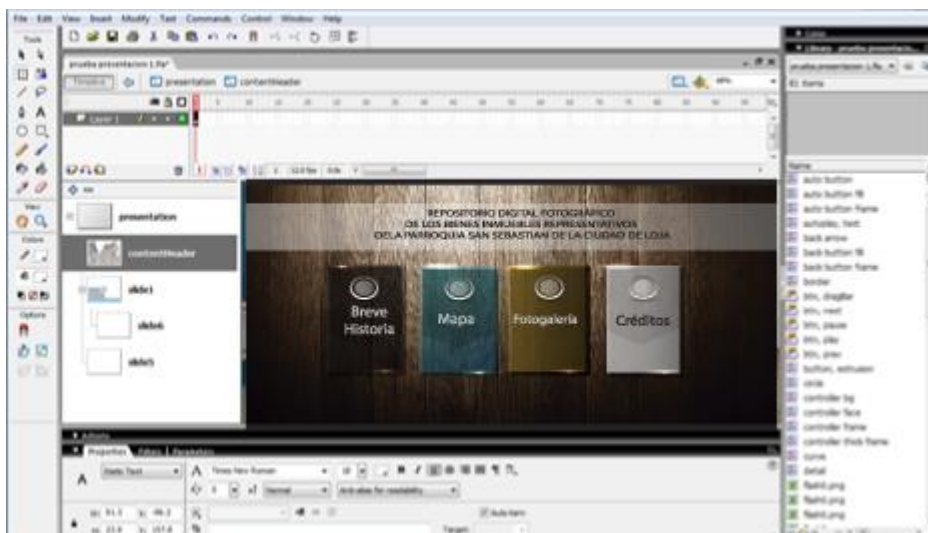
File Edit View Insert Modify Text Commands Control Window Help

Tools

prueba presentacion 1.fla*

Timeline presentation contentHeader

Layer 1

View

Colors

Options

presentation

contentHeader

slide1

slide6

slide5

REPOSITORIO DIGITAL FOTOGRÁFICO
DE LOS BIENES INMUEBLES REPRESENTATIVOS
DE LA PARROQUIA SAN SEBASTIÁN DE LA CIUDAD DE LOJA

Breve Historia

Mapa

Fotogalería

Créditos

Actions

Properties Filters Parameters

Static Text

A Times New Roman

Normal

Anti-alias for readability

Auto kern

Target

Color

Library - prueba presentacion...

Name

auto button
auto button fill
auto button frame
autodes. text
back arrow
back button fill
back button frame
border
btn. display
btn. next
btn. pause
btn. play
btn. prev
button. estrusion
circle
controller bg
controller face
controller frame
controller thick frame
curve
detail
flash1.png
flash1.png
flash1.png
flash1.png